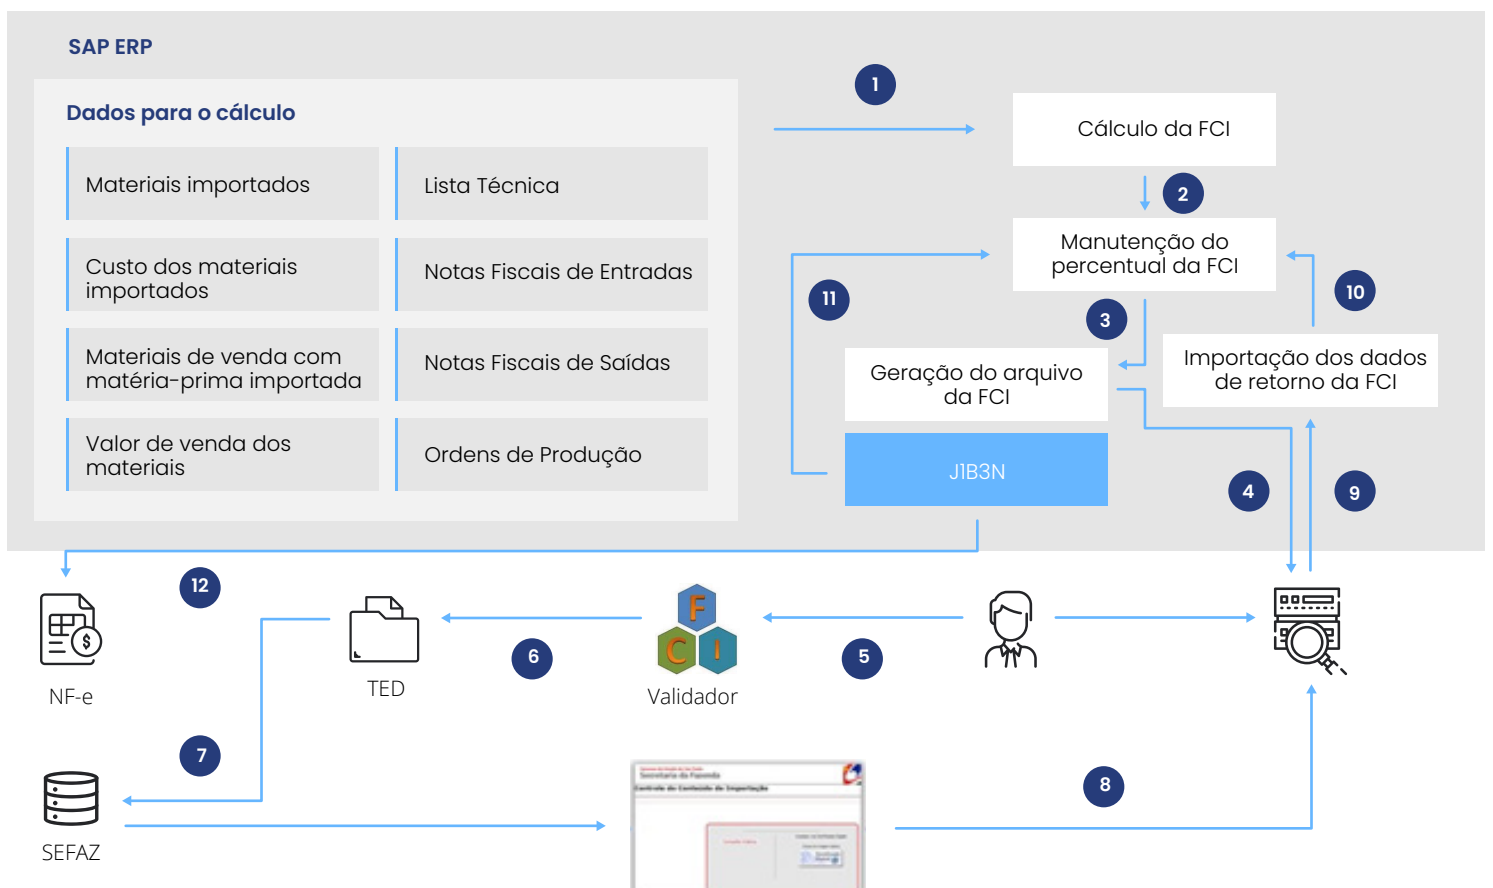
SAP ERP

Dados para o cálculo

Materiais importados

Lista Técnica

Custo dos materiais importados

Notas Fiscais de Entradas

Materiais de venda com matéria-prima importada

Notas Fiscais de Saídas

Valor de venda dos materiais

Ordens de Produção

1

Cálculo da FCI

2

Manutenção do percentual da FCI

11

10

3

Geração do arquivo da FCI

Importação dos dados de retorno da FCI

J1B3N

4

9

12

NF-e

TED

6

F C I

Validador

5

7

SEFAZ

8

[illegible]

Secretaria da Fazenda

Controle de Conteúdo de Importação

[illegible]